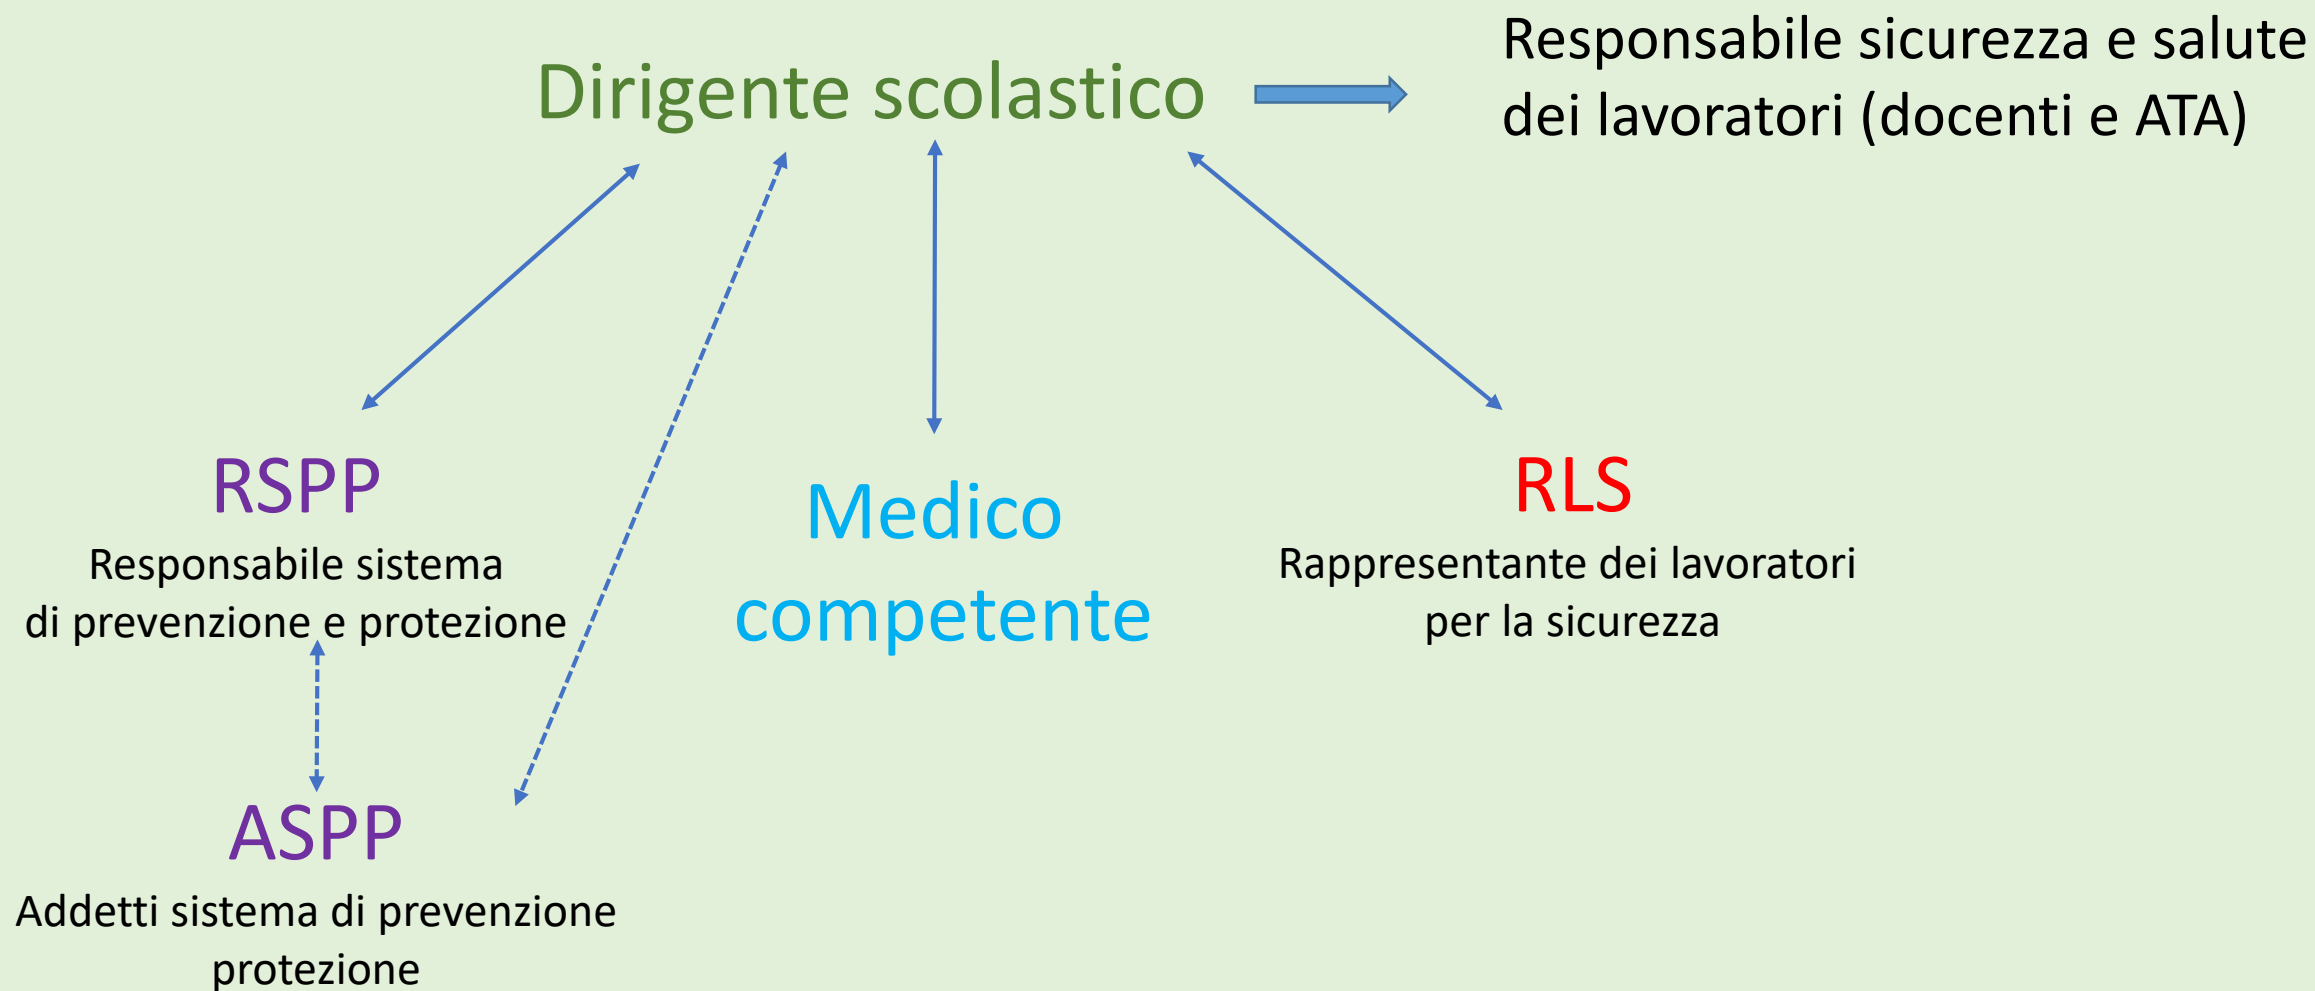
Dirigente scolastico

Responsabile sicurezza e salute dei lavoratori (docenti e ATA)

RSPP
Responsabile sistema di prevenzione e protezione

Medico competente

RLS
Rappresentante dei lavoratori per la sicurezza

ASPP
Addetti sistema di prevenzione protezione